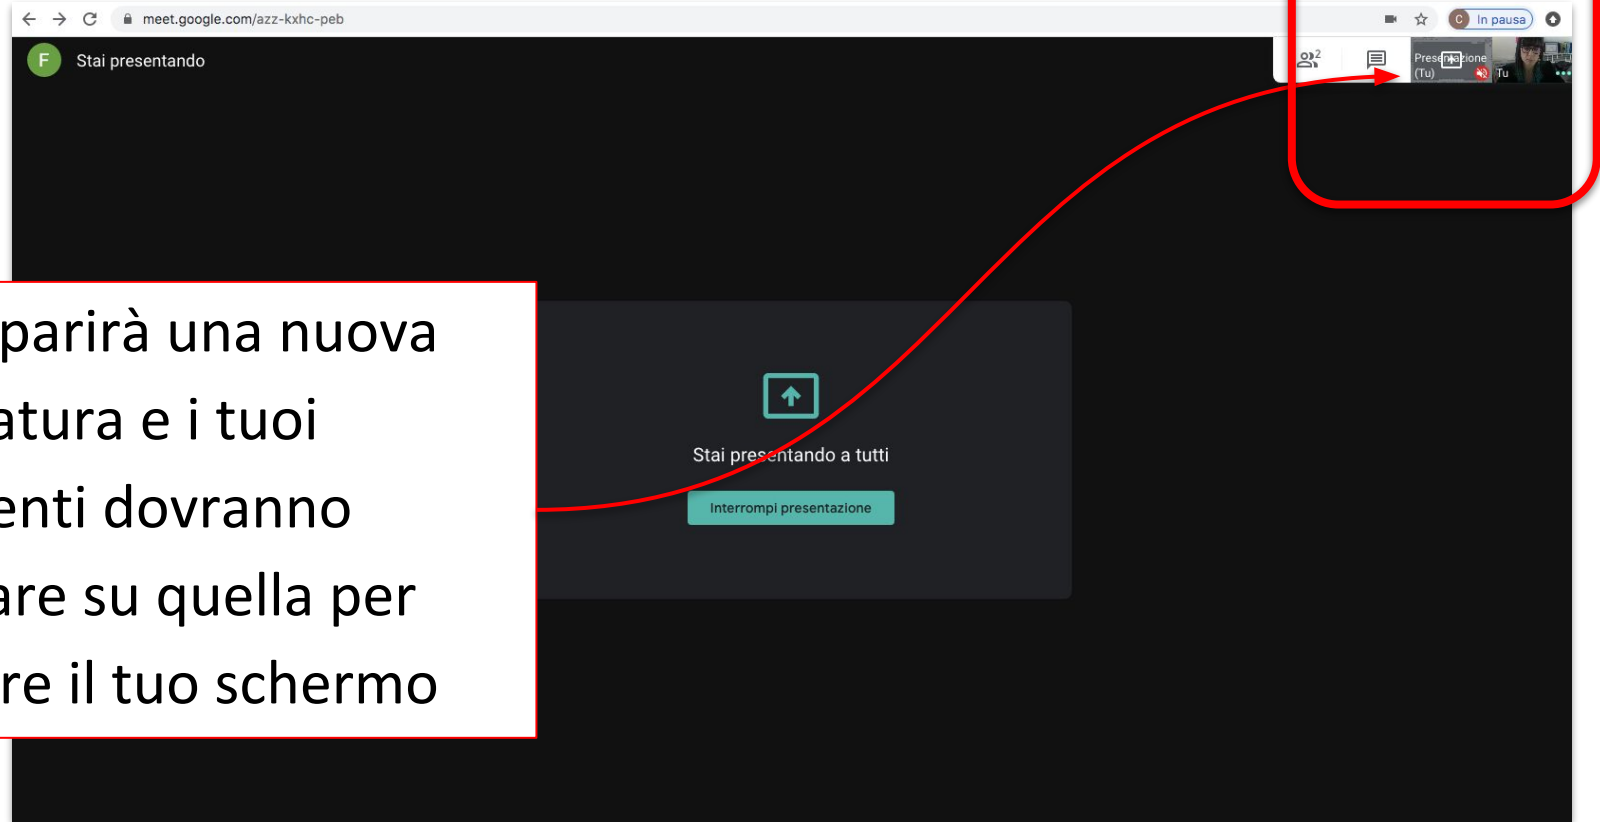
meet.google.com/azz-kxhc-peb

C In pausa

F Stai presentando

2

Presentazione (Tu)

Tu

parirà una nuova atura e i tuoi enti dovranno are su quella per re il tuo schermo

Stai presentando a tutti

Interrompi presentazione